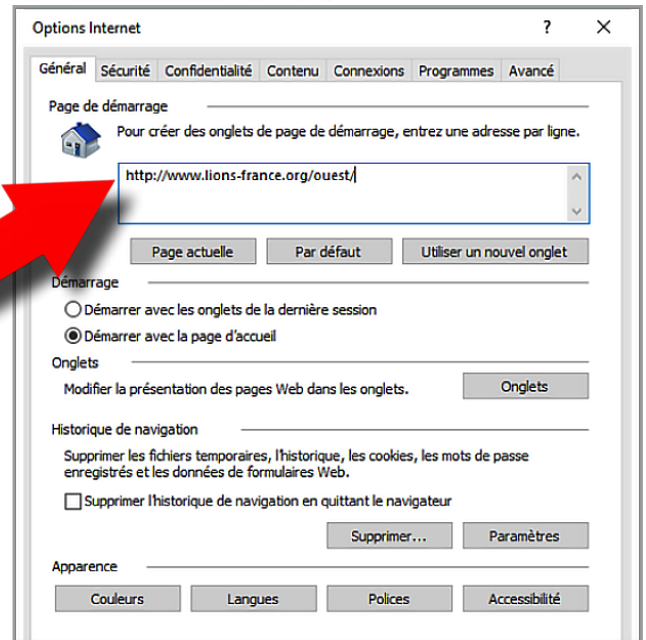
Options Internet
?
✕

Général | Sécurité | Confidentialité | Contenu | Connexions | Programmes | Avancé

Page de démarrage

Pour créer des onglets de page de démarrage, entrez une adresse par ligne.

http://www.lions-france.org/ouest/

Page actuelle
Par défaut
Utiliser un nouvel onglet

Démarrage

Démarrer avec les onglets de la dernière session

Démarrer avec la page d'accueil

Onglets

Modifier la présentation des pages Web dans les onglets.

Onglets

Historique de navigation

Supprimer les fichiers temporaires, l'historique, les cookies, les mots de passe enregistrés et les données de formulaires Web.

Supprimer l'historique de navigation en quittant le navigateur

Supprimer...
Paramètres

Apparence

Couleurs
Langues
Polices
Accessibilité